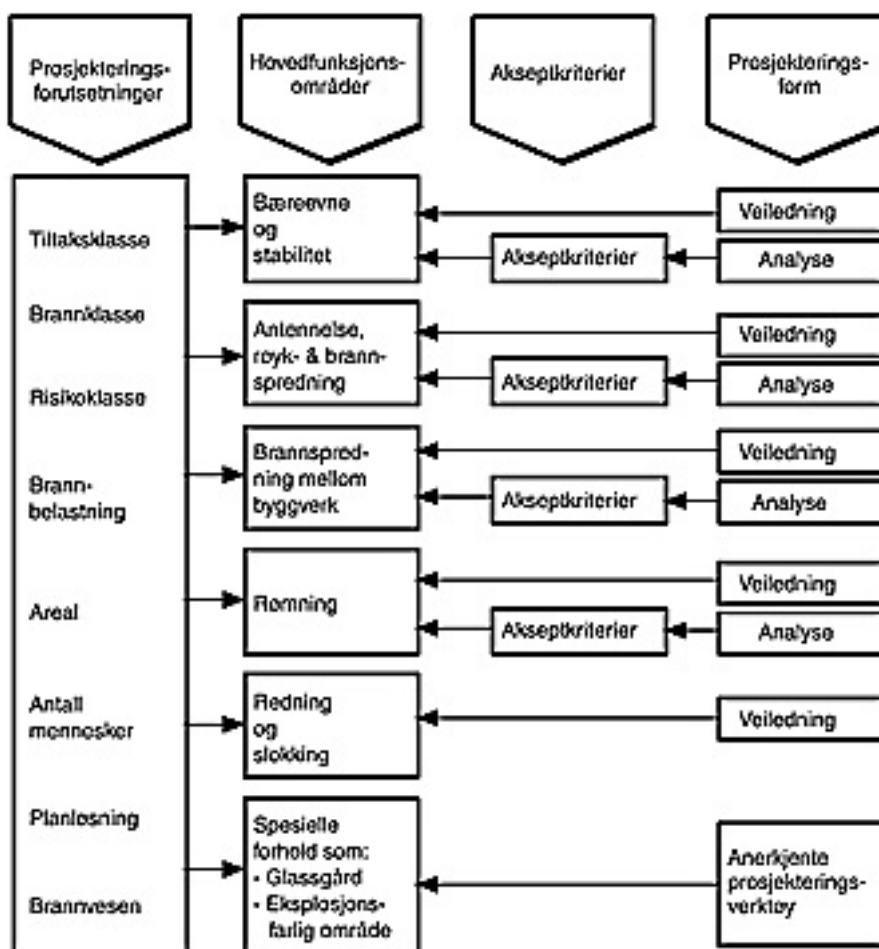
Prosjekteringsforutsetninger

Hovedfunksjonsområder

Akseptkriterier

Prosjekteringsform

Tiltaksklasse

Brannklasse

Risikoklasse

Brannbelastning

Areal

Antall mennesker

Planløsning

Brannvesen

Bæreevne og stabilitet

Antennelse, røyk- & brannspredning

Brannspredning mellom byggverk

Rømning

Redning og slokking

Spesielle forhold som:
- Glassgård
- Eksplosjonsfarlig område

Akseptkriterier

Akseptkriterier

Akseptkriterier

Akseptkriterier

Veiledning

Analyse

Veiledning

Analyse

Veiledning

Analyse

Veiledning

Analyse

Veiledning

Anerkjente prosjekteringsverktøy